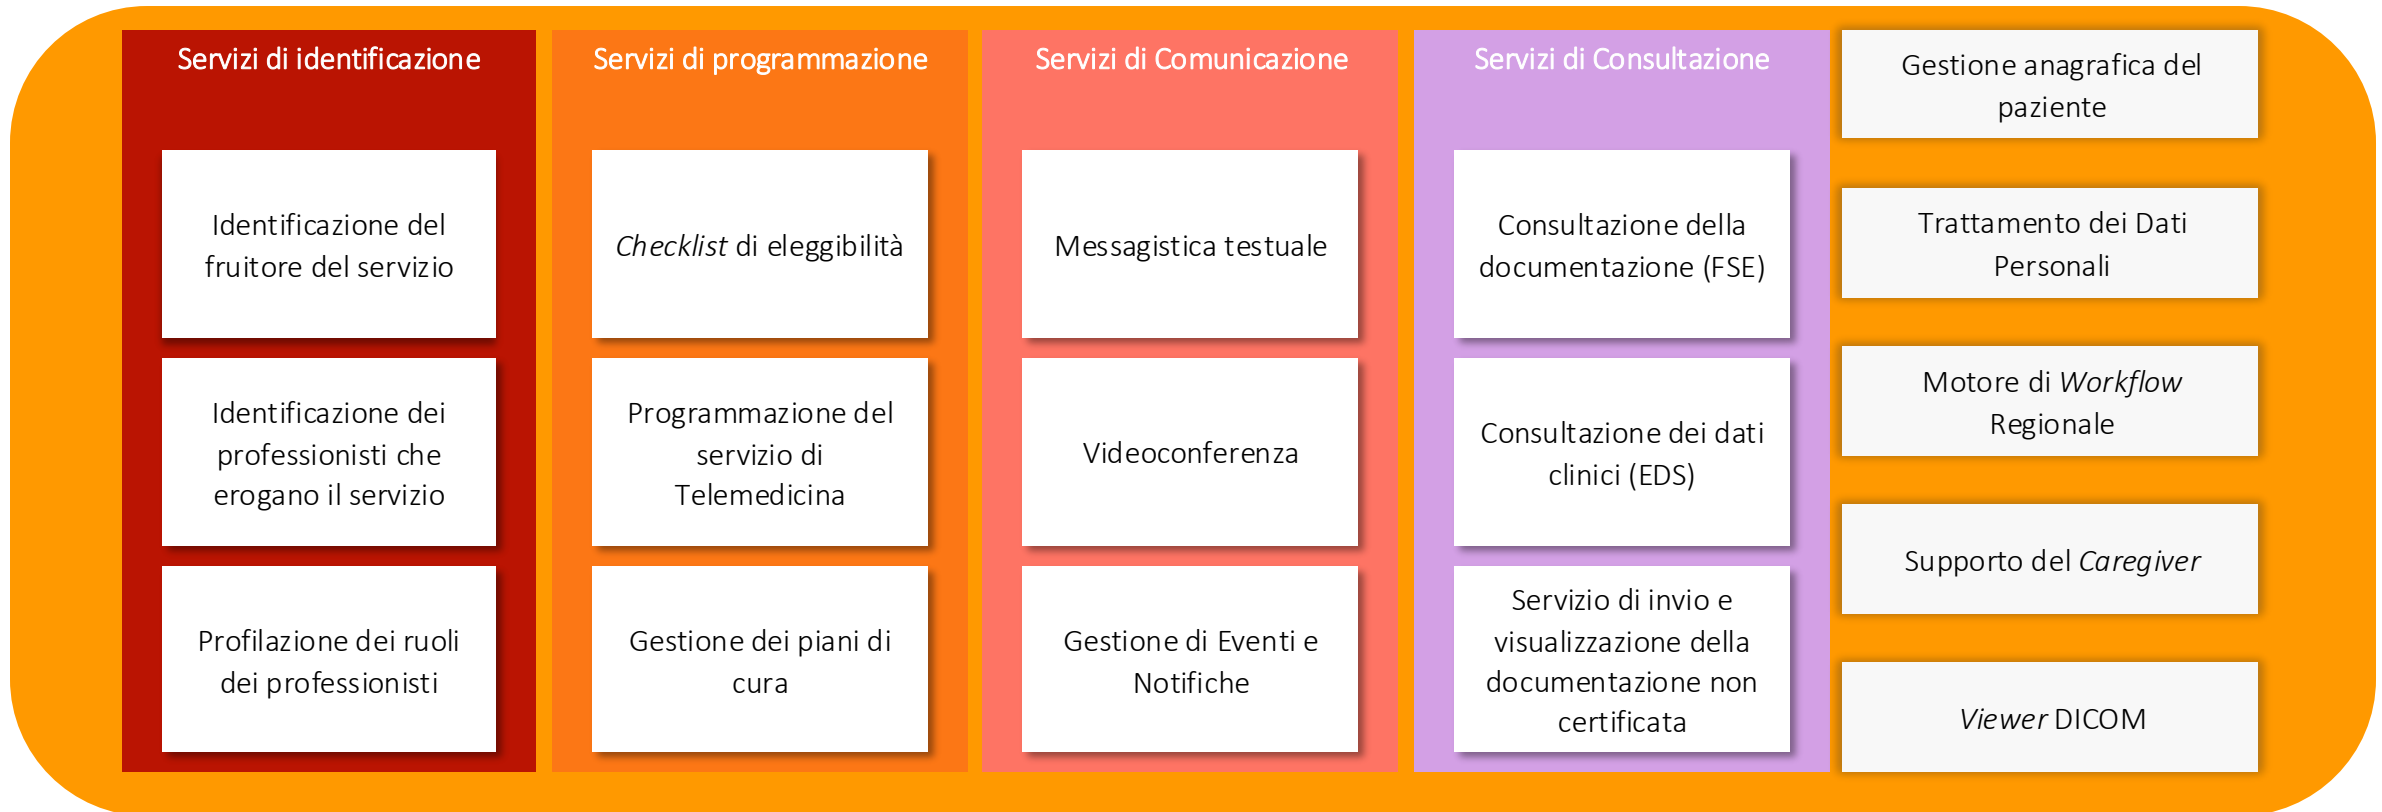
Servizi di identificazione

Identificazione del fruitore del servizio

Identificazione dei professionisti che erogano il servizio

Profilazione dei ruoli dei professionisti

Servizi di programmazione

Checklist di eleggibilità

Programmazione del servizio di Telemedicina

Gestione dei piani di cura

Servizi di Comunicazione

Messagistica testuale

Videoconferenza

Gestione di Eventi e Notifiche

Servizi di Consultazione

Consultazione della documentazione (FSE)

Consultazione dei dati clinici (EDS)

Servizio di invio e visualizzazione della documentazione non certificata

Gestione anagrafica del paziente

Trattamento dei Dati Personali

Motore di Workflow Regionale

Supporto del Caregiver

Viewer DICOM